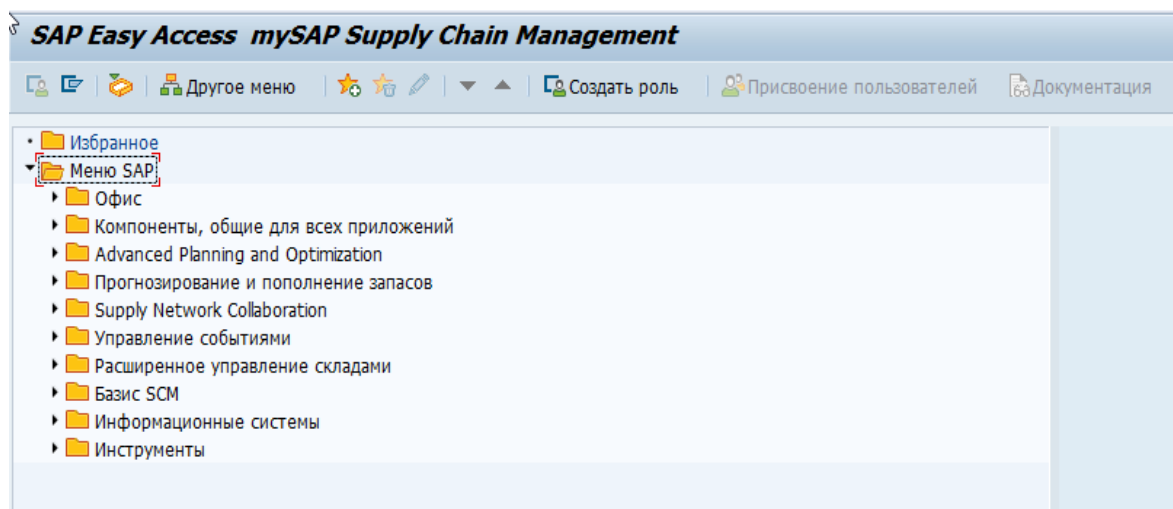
SAP Easy Access mySAP Supply Chain Management

Другое меню | Создать роль | Присвоение пользователей | Документация

Избранное
Меню SAP
Офис
Компоненты, общие для всех приложений
Advanced Planning and Optimization
Прогнозирование и пополнение запасов
Supply Network Collaboration
Управление событиями
Расширенное управление складами
Базис SCM
Информационные системы
Инструменты